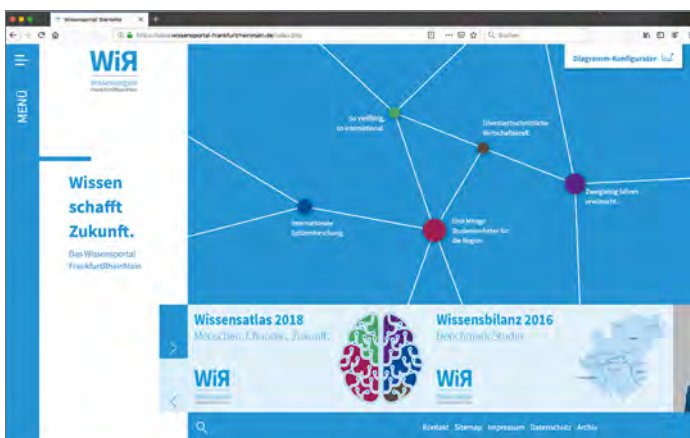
Wissensportal Startseite

https://www.wissensportal-frankfurtrheinmain.de/index.php

Suchen

MENÜ

WiR
Wissensregion FrankfurtRheinMain

Diagramm-Konfigurator

So vielfältig, so international.

Überdurchschnittliche Wirtschaftskraft.

Zweigleisig fahren erwünscht.

Internationale Spitzenforschung.

Eine Menge Studienanfänger für die Region.

Wissen schafft Zukunft.

Das Wissensportal FrankfurtRheinMain

Wissensatlas 2018
Menschen. Chancen. Zukunft.

Wissensbilanz 2016
Benchmark Studie

WiR

WiR

Kontakt Sitemap Impressum Datenschutz Archiv